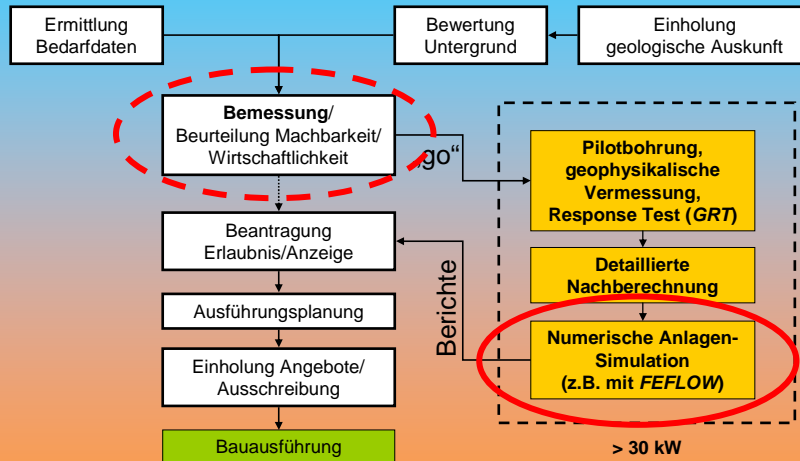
Ermittlung Bedarfdaten

Bewertung Untergrund

Einholung geologische Auskunft

**Bemessung**/ Beurteilung Machbarkeit/ Wirtschaftlichkeit

go“

**Pilotbohrung, geophysikalische Vermessung, Response Test (*GRT*)**

Beantragung Erlaubnis/Anzeige

Berichte

**Detaillierte Nachberechnung**

Ausführungsplanung

**Numerische Anlagen-Simulation (z.B. mit *FEFLOW*)**

Einholung Angebote/ Ausschreibung

Bauausführung

**> 30 kW**